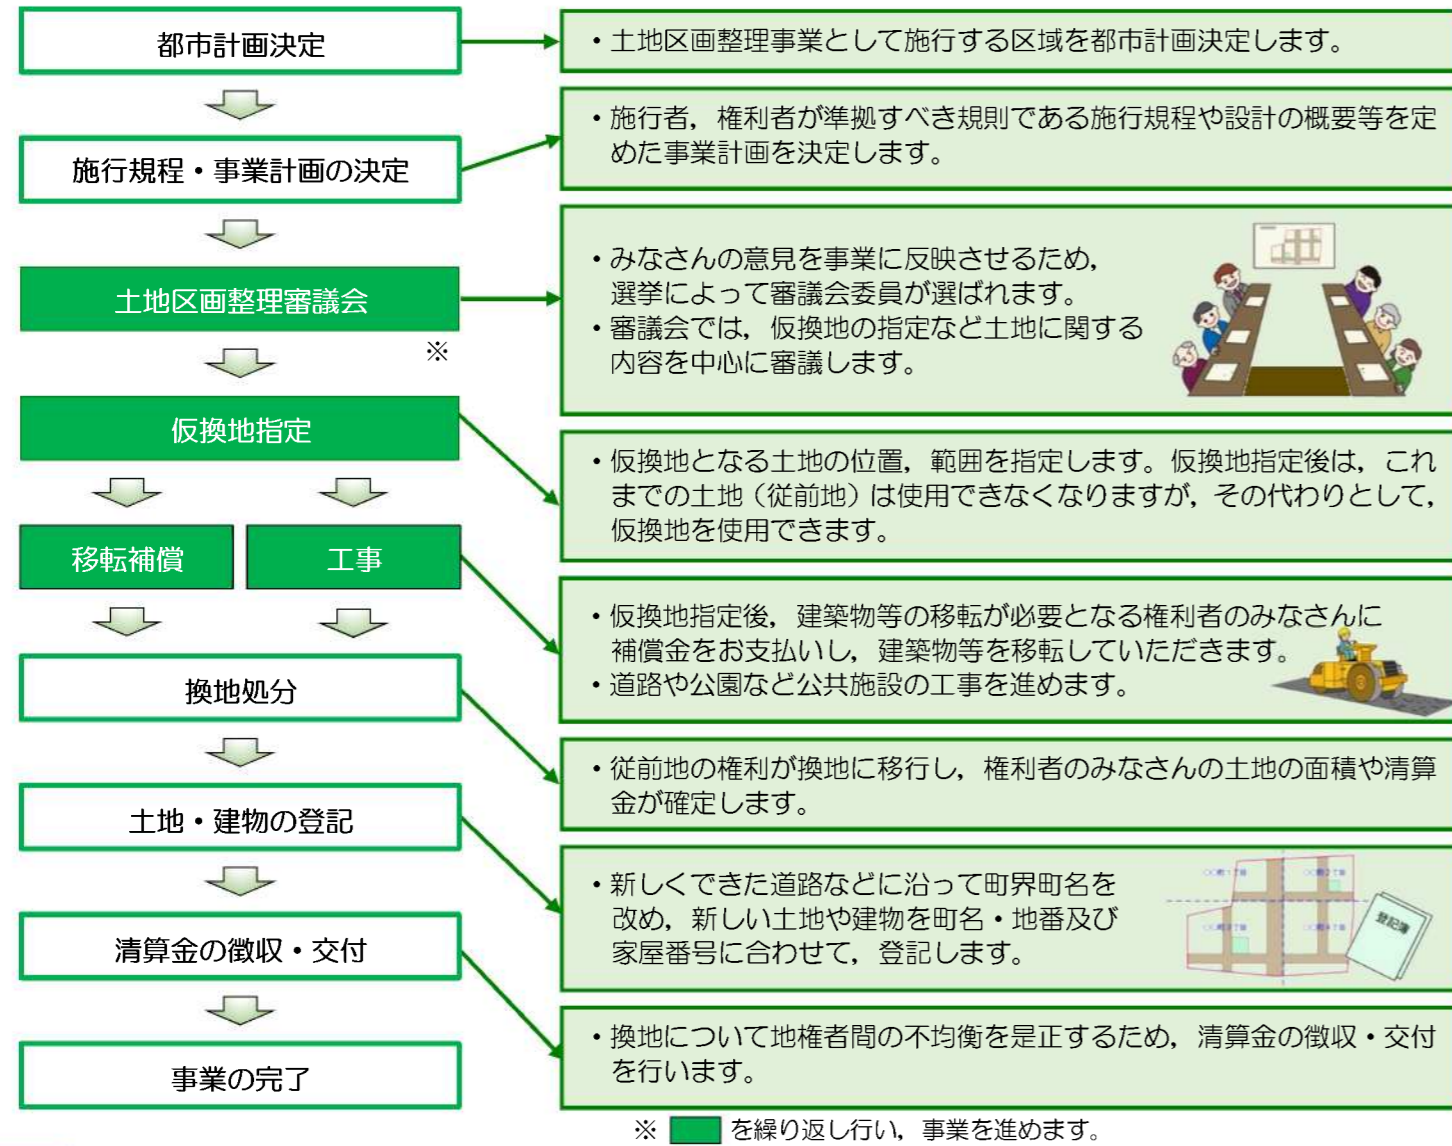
都市計画決定

施行規程・事業計画の決定

土地区画整理審議会

※

仮換地指定

移転補償

工事

換地処分

土地・建物の登記

清算金の徴収・交付

事業の完了

・土地区画整理事業として施行する区域を都市計画決定します。

・施行者，権利者が準拠すべき規則である施行規程や設計の概要等を定めた事業計画を決定します。

・みなさんの意見を事業に反映させるため，選挙によって審議会委員が選ばれます。
・審議会では，仮換地の指定など土地に関する内容を中心に審議します。

・仮換地となる土地の位置，範囲を指定します。仮換地指定後は，これまでの土地（従前地）は使用できなくなりますが，その代わりとして，仮換地を使用できます。

・仮換地指定後，建築物等の移転が必要となる権利者のみなさんに補償金をお支払いし，建築物等を移転していただきます。
・道路や公園など公共施設の工事を進めます。

・従前地の権利が換地に移行し，権利者のみなさんの土地の面積や清算金が確定します。

・新しくできた道路などに沿って町界町名を改め，新しい土地や建物を町名・地番及び家屋番号に合わせて，登記します。

登記簿

・換地について地権者間の不均衡を是正するため，清算金の徴収・交付を行います。

※ を繰り返し行い，事業を進めます。